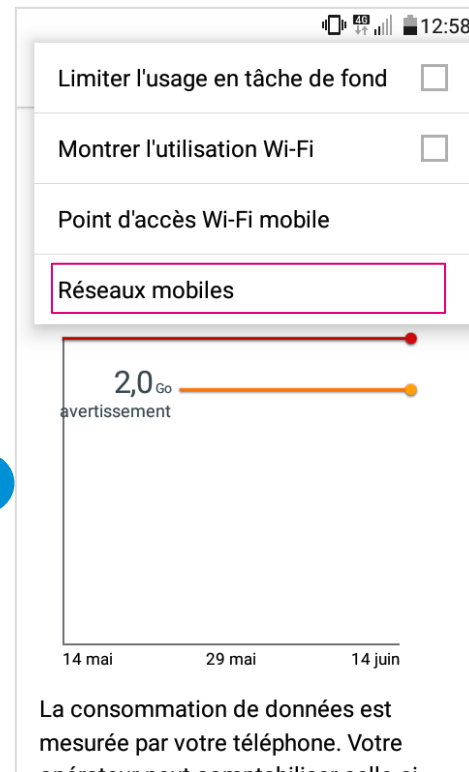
4G 12:58

Limiter l'usage en tâche de fond

Montrer l'utilisation Wi-Fi

Point d'accès Wi-Fi mobile

Réseaux mobiles

2,0 Go
avertissement

14 mai
29 mai
14 juin

La consommation de données est mesurée par votre téléphone. Votre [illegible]